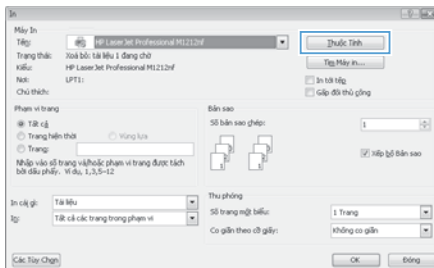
In

Máy In

Tên: HP LaserJet Professional M1212nf

Thuộc Tính

Trạng thái: Xóa bỏ: tài liệu 1 đang chờ

Kiểu: HP LaserJet Professional M1212nf

Tìm Máy in...

Nơi: LPT1:

In tới tệp

Chú thích:

Gấp đôi thủ công

Phạm vi trang

Tất cả

Trang hiện thời

Vùng lựa

Trang:

Nhập vào số trang và/hoặc phạm vi trang được tách bởi dấu phẩy. Ví dụ, 1,3,5–12

Bản sao

Số bản sao chép: 1

Xếp bộ Bản sao

In cái gì: Tài liệu

In: Tất cả các trang trong phạm vi

Thu phóng

Số trang một biểu: 1 Trang

Co giãn theo cỡ giấy: Không co giãn

Các Tùy Chọn

OK

Đóng